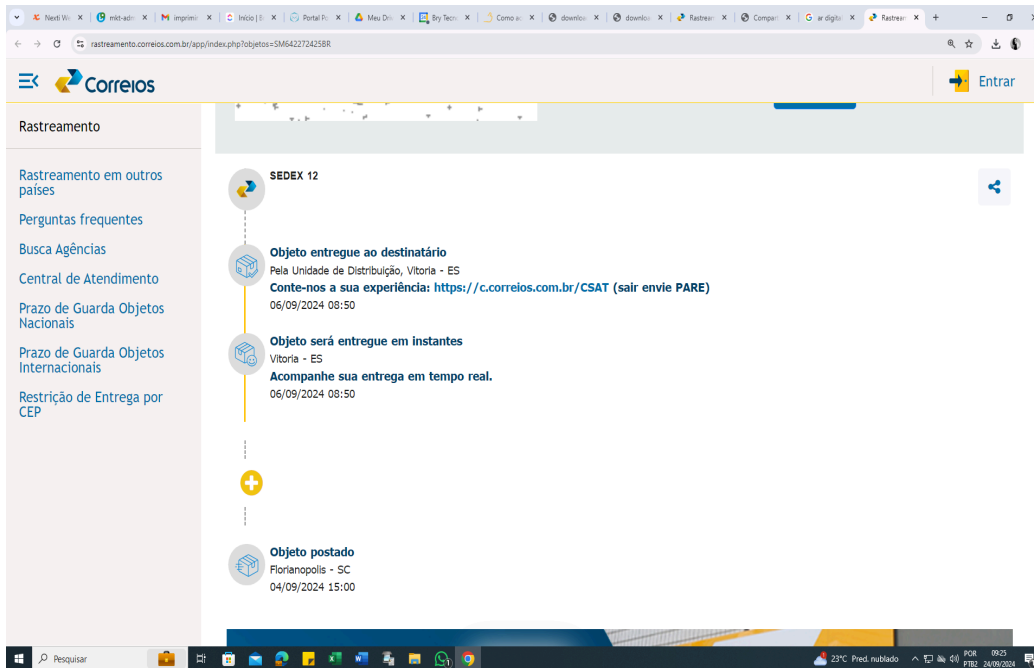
Nexti We × | mkt-adm × | M imprimir × | Início | × | Portal P × | Meu Dri × | Bry Tecn × | Como ac × | downlo × | downlo × | Rastrea × | Compart × | G ar digita × | Rastrea × | +

rastreamento.correios.com.br/app/index.php?objetos=SM642272425BR

Correios

Entrar

Rastreamento

Rastreamento em outros países

Perguntas frequentes

Busca Agências

Central de Atendimento

Prazo de Guarda Objetos Nacionais

Prazo de Guarda Objetos Internacionais

Restrição de Entrega por CEP

SEDEX 12

Objeto entregue ao destinatário
Pela Unidade de Distribuição, Vitoria - ES
Conte-nos a sua experiência: https://c.correios.com.br/CSAT (sair envie PARE)
06/09/2024 08:50

Objeto será entregue em instantes
Vitoria - ES
Acompanhe sua entrega em tempo real.
06/09/2024 08:50

Objeto postado
Florianopolis - SC
04/09/2024 15:00

Pesquisar

23°C Pred. nublado POR PTB2 09:25 24/09/2024